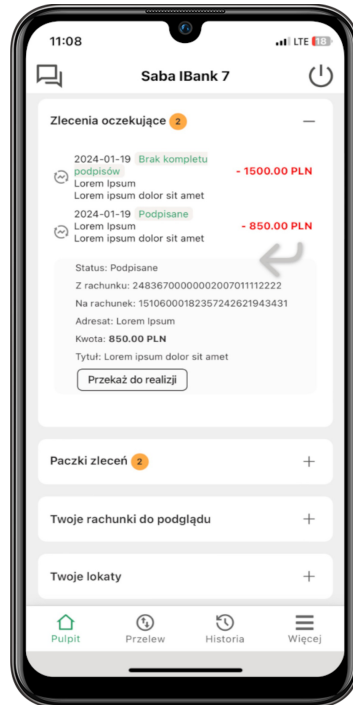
11:08

LTE 18

Saba IBank 7

Zlecenia oczekujące 2

2024-01-19 Brak kompletu podpisów
Lorem Ipsum
Lorem ipsum dolor sit amet

- 1500.00 PLN

2024-01-19 Podpisane
Lorem Ipsum
Lorem ipsum dolor sit amet

- 850.00 PLN

Status: Podpisane
Z rachunku: 24836700000002007011112222
Na rachunek: 15106000182357242621943431
Adresat: Lorem Ipsum
Kwota: 850.00 PLN
Tytuł: Lorem ipsum dolor sit amet

Przekaż do realizji

Paczki zleceń 2

Twoje rachunki do podglądu

Twoje lokaty

Pulpit
Przelew
Historia
Więcej